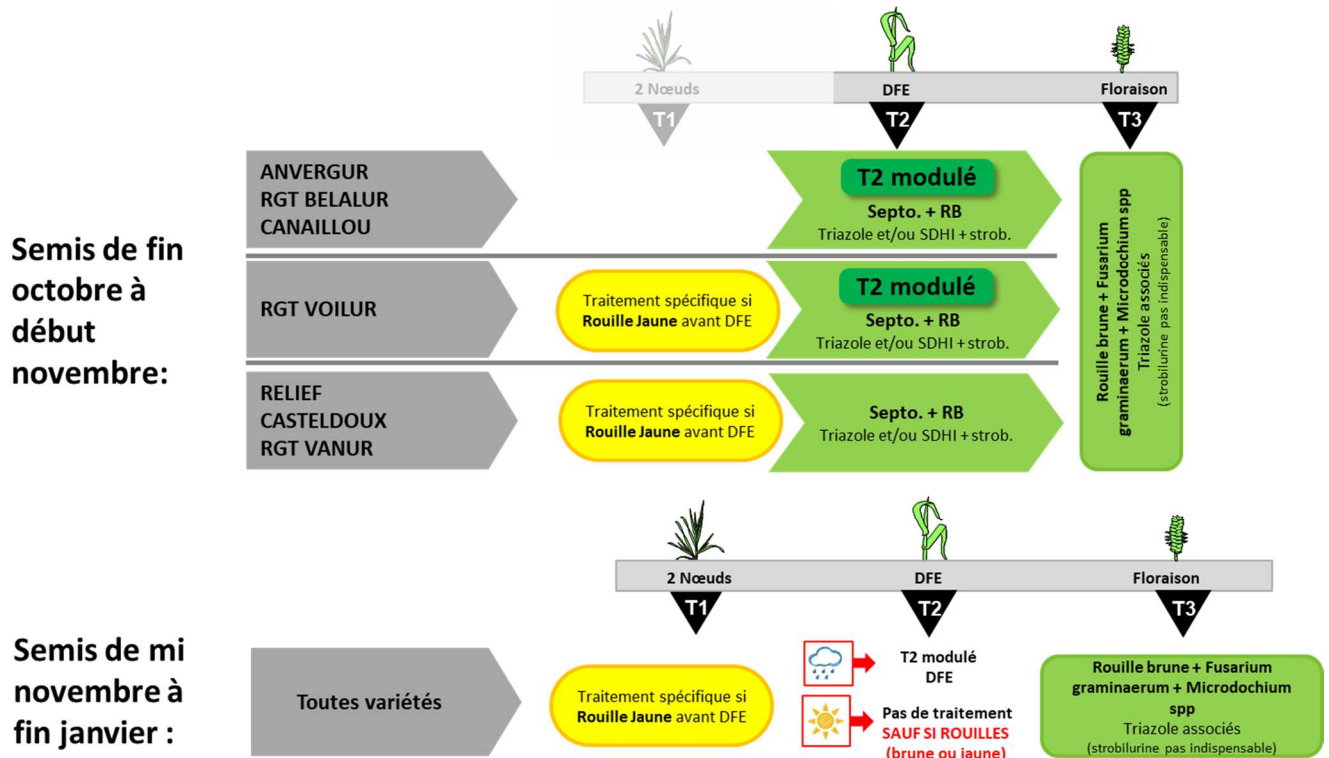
2 Nœuds
T1
DFE
T2
Floraison
T3

Semis de fin octobre à début novembre:

ANVERGUR
RGT BELALUR
CANAILLOU

T2 modulé
Septo. + RB
Triazole et/ou SDHI + strob.

RGT VOILUR

Traitement spécifique si Rouille Jaune avant DFE

T2 modulé
Septo. + RB
Triazole et/ou SDHI + strob.

RELIEF
CASTELDOUX
RGT VANUR

Traitement spécifique si Rouille Jaune avant DFE

Septo. + RB
Triazole et/ou SDHI + strob.

Rouille brune + Fusarium graminaerum + Microdochium spp
Triazole associés
(strobilurine pas indispensable)

2 Nœuds
T1
DFE
T2
Floraison
T3

Semis de mi novembre à fin janvier :

Toutes variétés

Traitement spécifique si Rouille Jaune avant DFE

T2 modulé
DFE

Pas de traitement
SAUF SI ROUILLES
(brune ou jaune)

Rouille brune + Fusarium graminaerum + Microdochium spp
Triazole associés
(strobilurine pas indispensable)